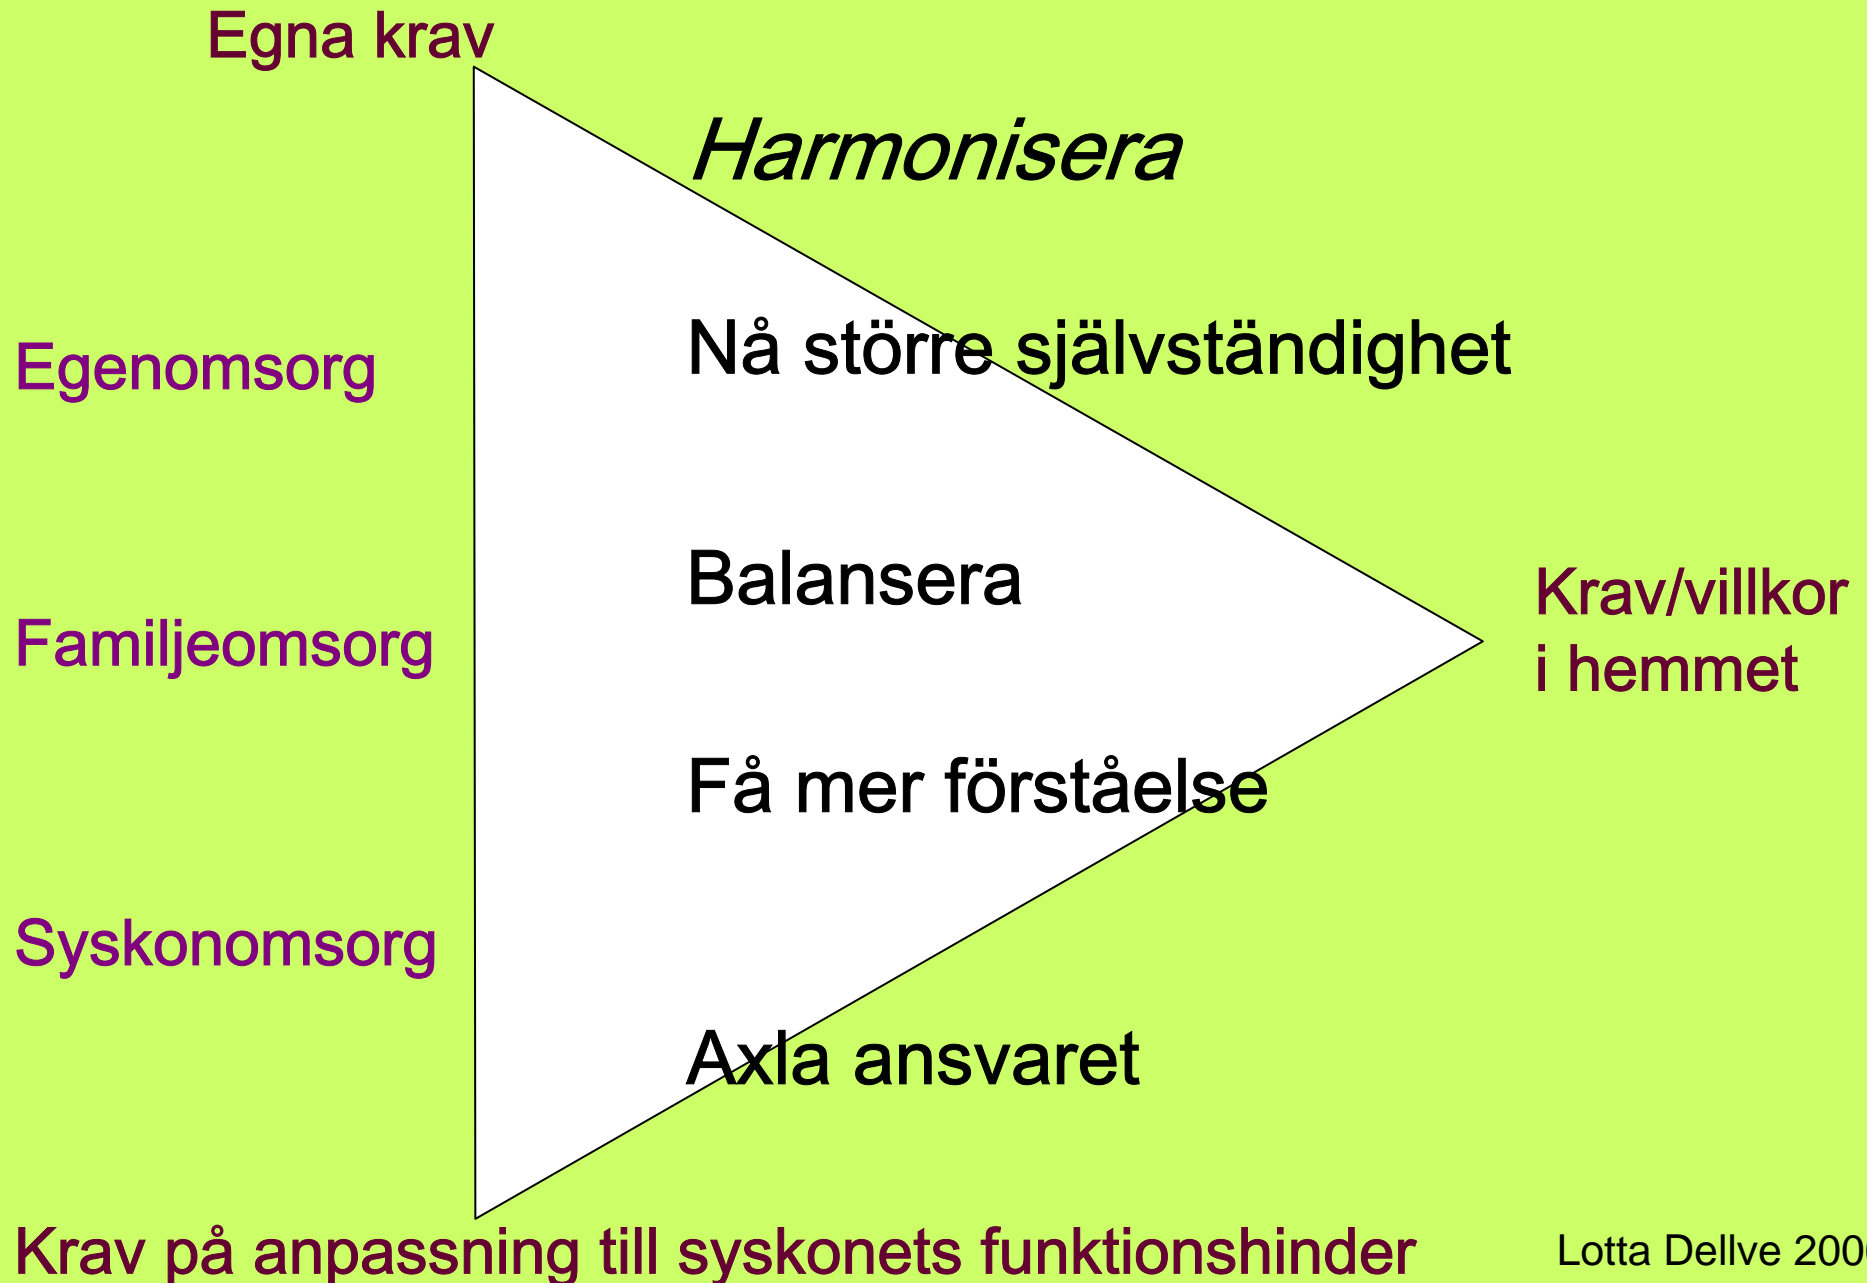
Egna krav

Harmonisera

Egenomsorg

Nå större självständighet

Balansera

Familjeomsorg

Krav/villkor i hemmet

Få mer förståelse

Syskonomsorg

Axla ansvaret

Krav på anpassning till syskonets funktionshinder

Lotta Dellve 200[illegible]